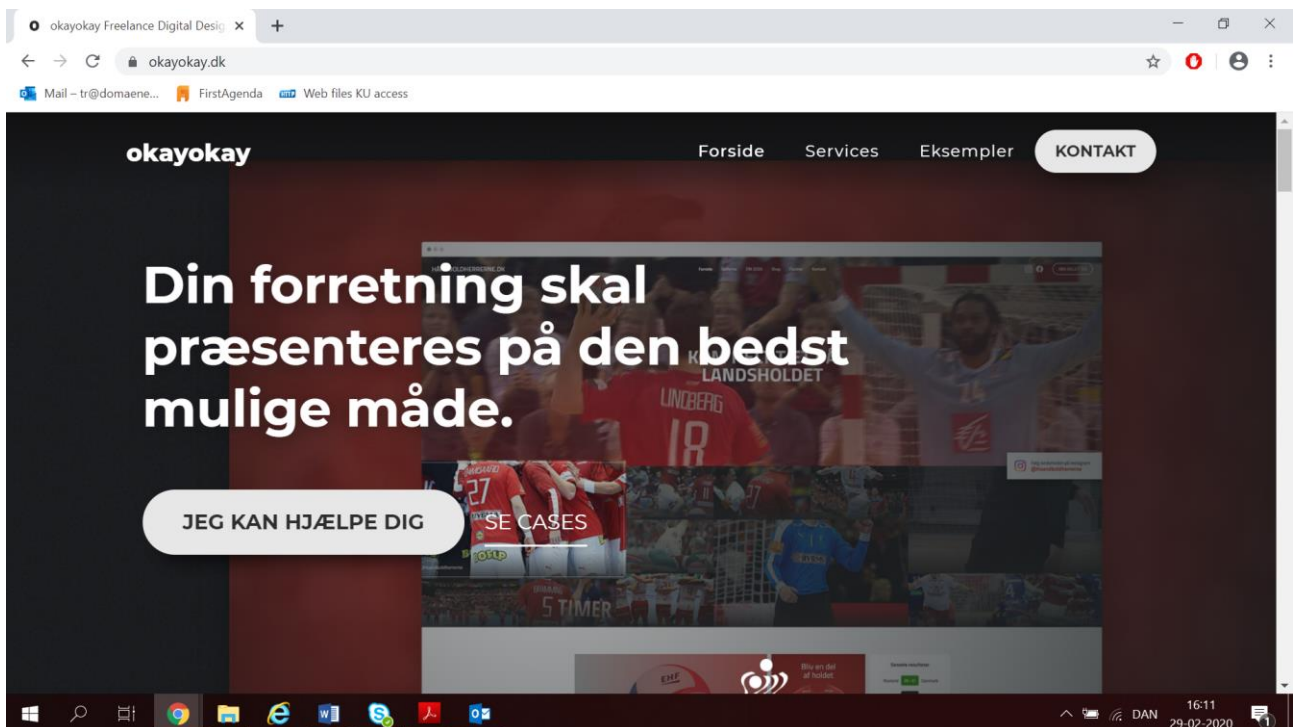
okayokay Freelance Digital Desig ×

okayokay.dk

Mail – tr@domaene... FirstAgenda Web files KU access

okayokay

Forside Services Eksempler KONTAKT

HÅNDBOLDHERRERNE.DK

LANDSHOLDET

LINDBERG 18

Din forretning skal præsenteres på den bedst mulige måde.

JEG KAN HJÆLPE DIG SE CASES

5 TIMER

Bliv en del af holdet

DAN 16:11 29-02-2020